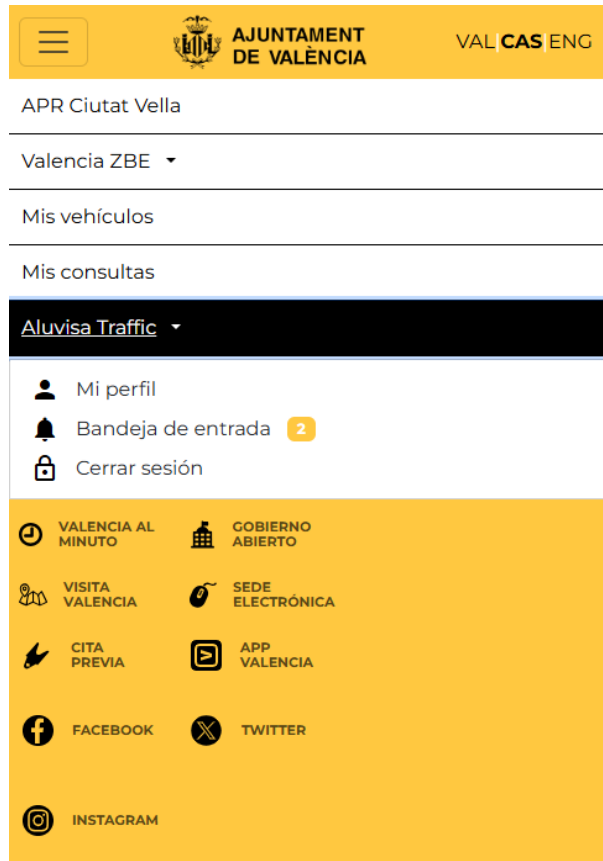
AJUNTAMENT DE VALÈNCIA

VAL | CAS | ENG

APR Ciutat Vella

Valencia ZBE

Mis vehículos

Mis consultas

Aluvisa Traffic

Mi perfil

Bandeja de entrada 2

Cerrar sesión

VALENCIA AL MINUTO

GOBIERNO ABIERTO

VISITA VALENCIA

SEDE ELECTRÓNICA

CITA PREVIA

APP VALENCIA

FACEBOOK

TWITTER

INSTAGRAM